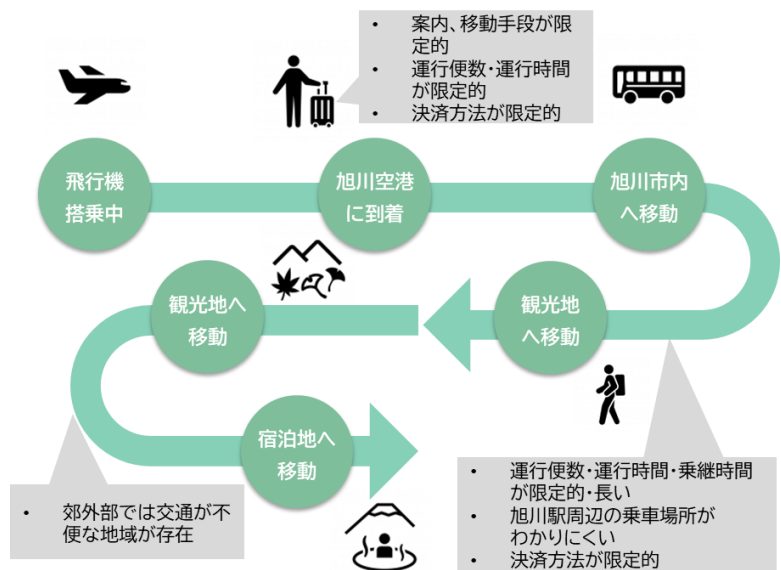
• 案内、移動手段が限定的
• 運行便数・運行時間が限定的
• 決済方法が限定的

飛行機搭乗中

旭川空港に到着

旭川市内へ移動

観光地へ移動

観光地へ移動

宿泊地へ移動

• 郊外部では交通が不便な地域が存在

• 運行便数・運行時間・乗継時間が限定的・長い
• 旭川駅周辺の乗車場所がわかりにくい
• 決済方法が限定的